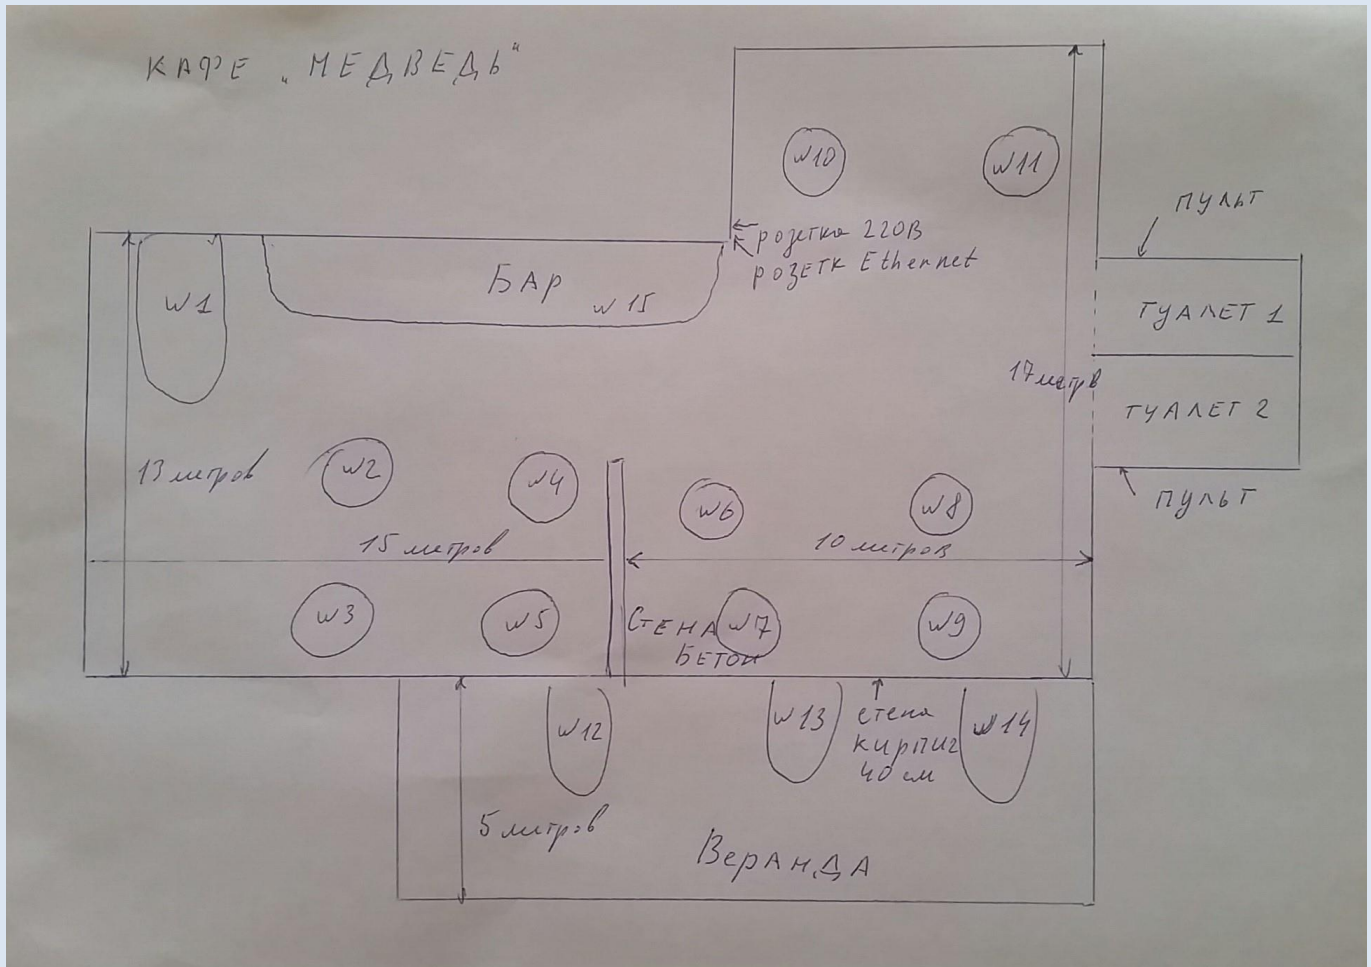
КАФЕ „МЕДВЕДЬ"

w10

w11

ПУЛЬТ

розетка 220В
розетк Ethernet

w1

БАР

w 15

ТУАЛЕТ 1

17 метров

ТУАЛЕТ 2

13 метров

w2

w4

w6

w8

ПУЛЬТ

15 метров

10 метров

w3

w5

СТЕНА
БЕТОН

w7

w9

w12

w13

стена
кирпич
40 см

w14

5 метров

ВЕРАНДА